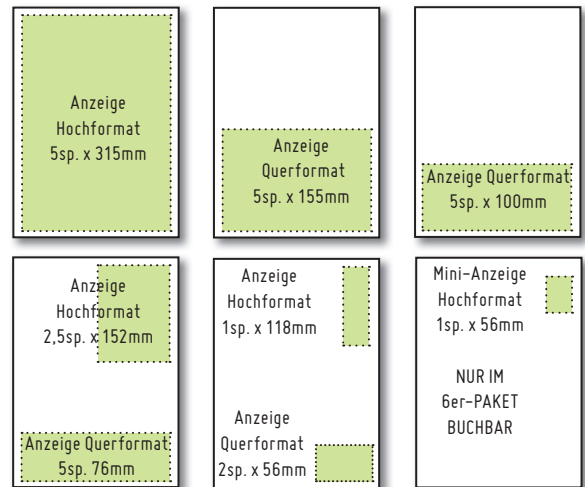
Anzeige
Hochformat
5sp. x 315mm

Anzeige
Querformat
5sp. x 155mm

Anzeige Querformat
5sp. x 100mm

Anzeige
Hochformat
2,5sp. x 152mm

Anzeige Querformat
5sp. 76mm

Anzeige
Hochformat
1sp. x 118mm

Anzeige
Querformat
2sp. x 56mm

Mini-Anzeige
Hochformat
1sp. x 56mm

NUR IM
6er-PAKET
BUCHBAR